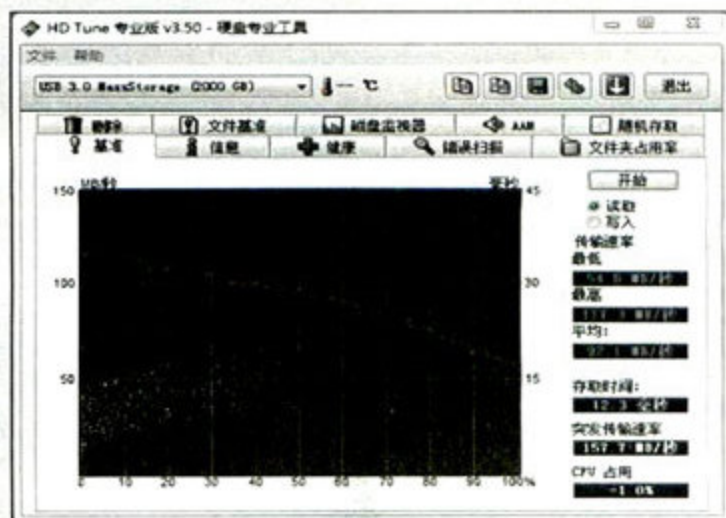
HD Tune 专业版 v3.50 - 硬盘专业工具

文件 帮助

USB 3.0 MaxStorage (2000 GB)

— ℃

退出

删除 文件基准 磁盘监视器 AAM 随机存取

基准 信息 健康 错误扫描 文件夹占用率

MB/秒

毫秒

150

100

50

45

30

15

0 10 20 30 40 50 60 70 80 90 100%

开始

读取

写入

传输速率

最低

54.5 MB/秒

最高

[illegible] MB/秒

平均:

97.1 MB/秒

存取时间:

12.3 毫秒

突发传输速率

157.7 MB/秒

CPU 占用

-1.0%